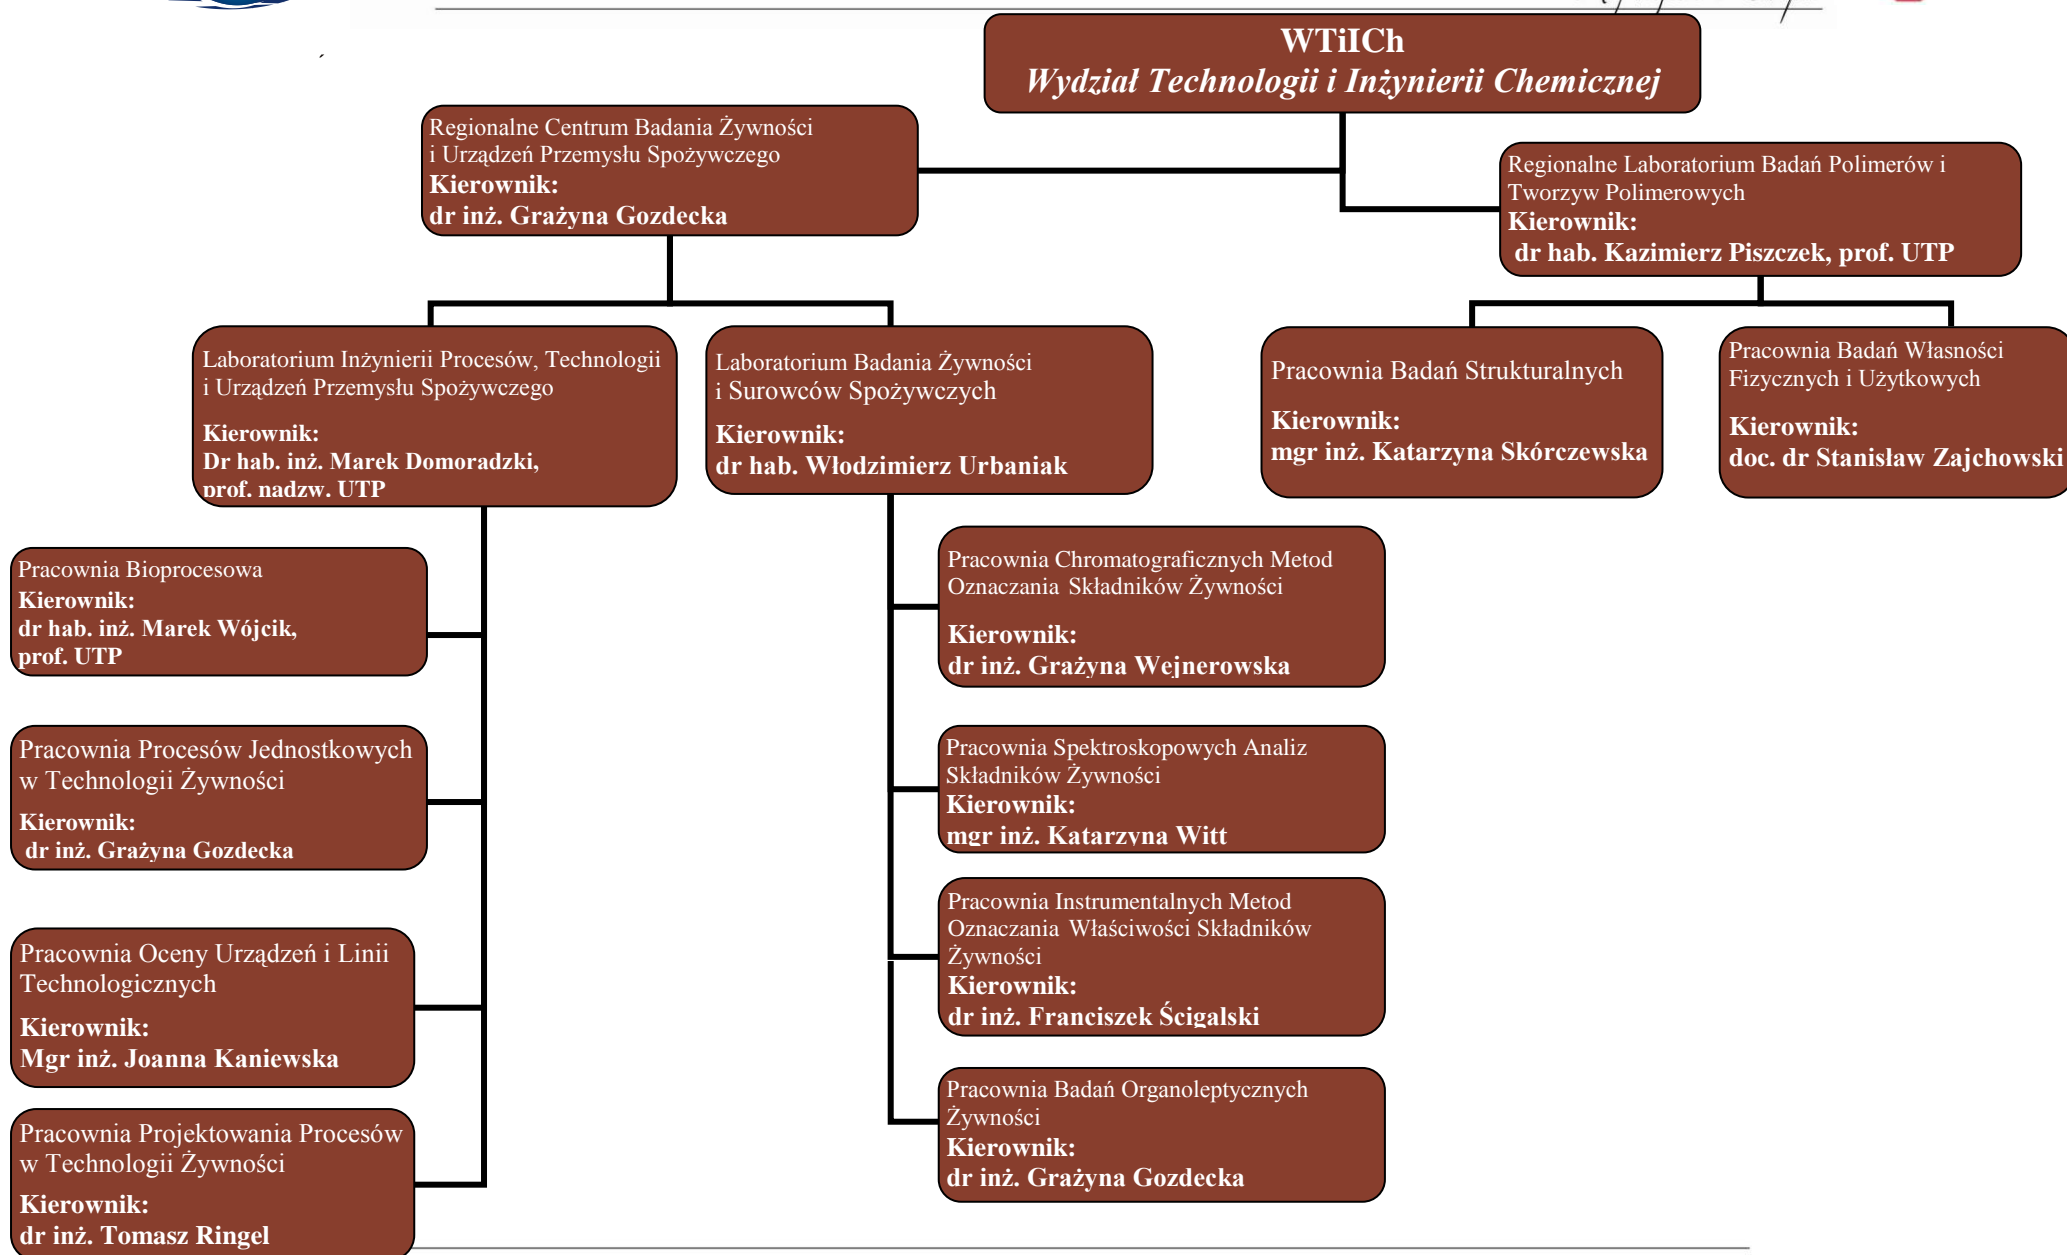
WTiICh
Wydział Technologii i Inżynierii Chemicznej

Regionalne Centrum Badania Żywności i Urządzeń Przemysłu Spożywczego
Kierownik:
dr inż. Grażyna Gozdecka

Regionalne Laboratorium Badań Polimerów i Tworzyw Polimerowych
Kierownik:
dr hab. Kazimierz Piszczek, prof. UTP

Laboratorium Inżynierii Procesów, Technologii i Urządzeń Przemysłu Spożywczego
Kierownik:
Dr hab. inż. Marek Domoradzki, prof. nadzw. UTP

Laboratorium Badania Żywności i Surowców Spożywczych
Kierownik:
dr hab. Włodzimierz Urbaniak

Pracownia Badań Strukturalnych
Kierownik:
mgr inż. Katarzyna Skórczewska

Pracownia Badań Własności Fizycznych i Użytkowych
Kierownik:
doc. dr Stanisław Zajchowski

Pracownia Bioprocesowa
Kierownik:
dr hab. inż. Marek Wójcik, prof. UTP

Pracownia Chromatograficznych Metod Oznaczania Składników Żywności
Kierownik:
dr inż. Grażyna Wejnerowska

Pracownia Procesów Jednostkowych w Technologii Żywności
Kierownik:
dr inż. Grażyna Gozdecka

Pracownia Spektroskopowych Analiz Składników Żywności
Kierownik:
mgr inż. Katarzyna Witt

Pracownia Instrumentalnych Metod Oznaczania Właściwości Składników Żywności
Kierownik:
dr inż. Franciszek Ścigalski

Pracownia Oceny Urządzeń i Linii Technologicznych
Kierownik:
Mgr inż. Joanna Kaniewska

Pracownia Badań Organoleptycznych Żywności
Kierownik:
dr inż. Grażyna Gozdecka

Pracownia Projektowania Procesów w Technologii Żywności
Kierownik:
dr inż. Tomasz Ringel